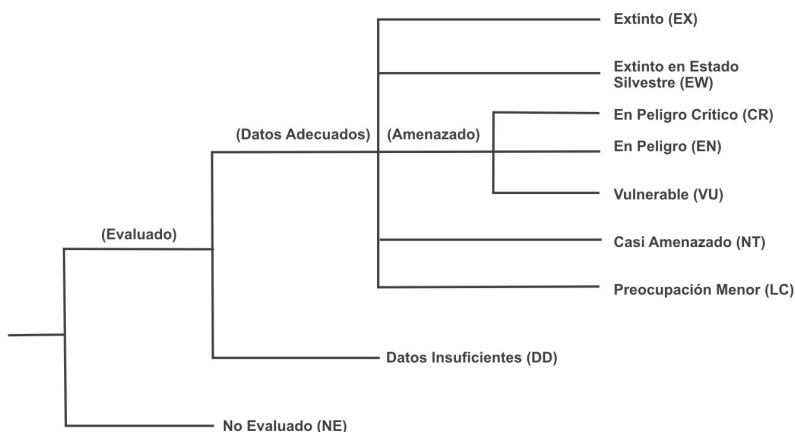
Extinto (EX)

Extinto en Estado Silvestre (EW)

(Datos Adecuados)

(Amenazado)

En Peligro Crítico (CR)

En Peligro (EN)

Vulnerable (VU)

(Evaluado)

Casi Amenazado (NT)

Preocupación Menor (LC)

Datos Insuficientes (DD)

No Evaluado (NE)